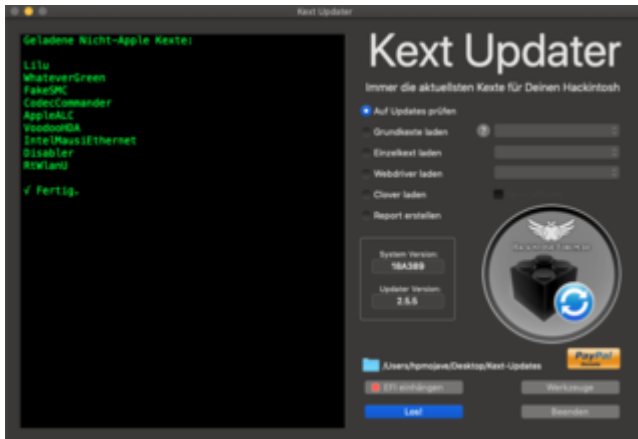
Kext Updater

Geladene Nicht-Apple Kexte:

Lilu
WhateverGreen
FakeSMC
CodecCommander
AppleALC
VoodooHDA
IntelMausiEthernet
Disabler
RtWlanU

√ Fertig.

Kext Updater

Immer die aktuellsten Kexte für Deinen Hackintosh

Auf Updates prüfen

Grundkexte laden

?

Einzelkext laden

Webdriver laden

Clover laden

Report erstellen

System Version:
18A389

Updater Version:
2.5.5

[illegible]

/Users/hpmojave/Desktop/Kext-Updates

PayPal
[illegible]

EFI einhängen

Werkzeuge

Los!

Beenden